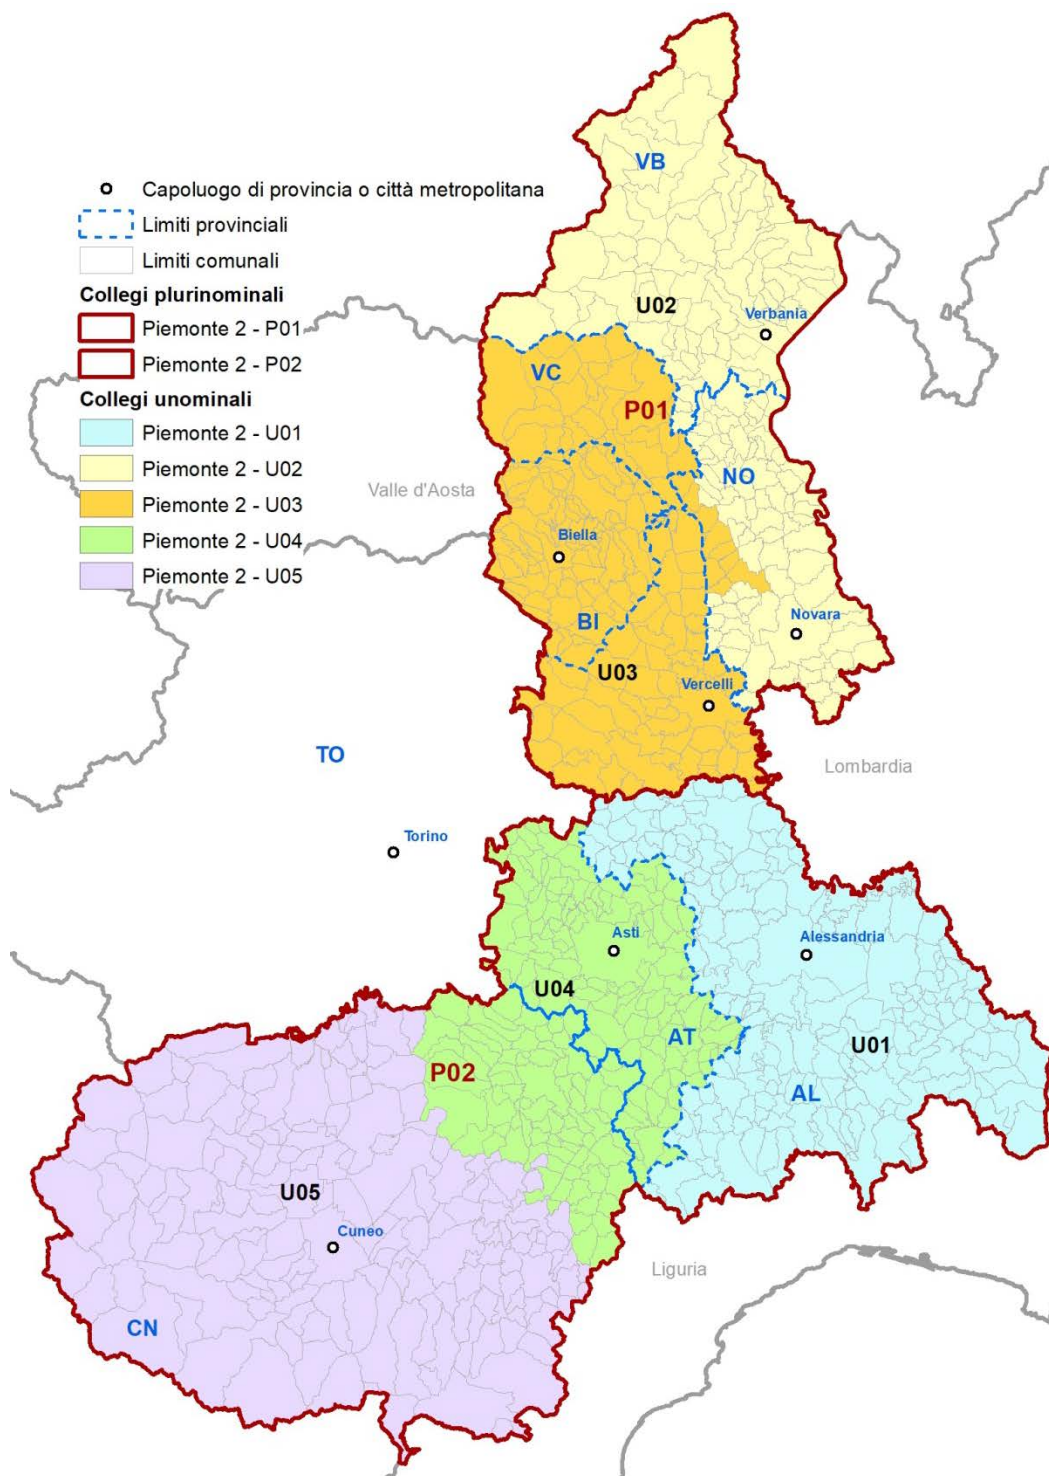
Capoluogo di provincia o città metropolitana
Limiti provinciali
Limiti comunali
Collegi plurinominali
Piemonte 2 - P01
Piemonte 2 - P02
Collegi unominali
Piemonte 2 - U01
Piemonte 2 - U02
Piemonte 2 - U03
Piemonte 2 - U04
Piemonte 2 - U05

VB
U02
Verbania
VC
P01
NO
Valle d'Aosta
Biella
BI
Novara
U03
Vercelli
TO
Lombardia
Torino
Asti
Alessandria
U04
AT
U01
P02
AL
U05
Cuneo
Liguria
CN